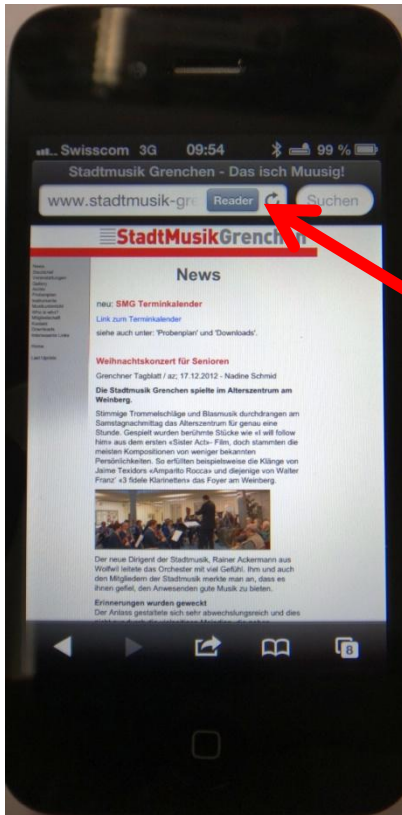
Swisscom 3G 09:54 99 %

Stadtmusik Grenchen - Das isch Muusig!

www.stadtmusik-gre Reader

Suchen

StadtMusikGrenchen

News

neu: SMG Terminkalender

Link zum Terminkalender

siehe auch unter: 'Probenplan' und 'Downloads'.

Weihnachtskonzert für Senioren

Grenchner Tagblatt / az; 17.12.2012 - Nadine Schmid

Die Stadtmusik Grenchen spielte im Alterszentrum am Weinberg.

Stimmige Trommelschläge und Blasmusik durchdrangen am Samstagnachmittag das Alterszentrum für genau eine Stunde. Gespielt wurden berühmte Stücke wie «I will follow him» aus dem ersten «Sister Act»- Film, doch stammten die meisten Kompositionen von weniger bekannten Persönlichkeiten. So erfüllten beispielsweise die Klänge von Jaime Texidors «Amparito Rocca» und diejenige von Walter Franz' «3 fidele Klarinetten» das Foyer am Weinberg.

Der neue Dirigent der Stadtmusik, Rainer Ackermann aus Wolfwil leitete das Orchester mit viel Gefühl. Ihm und auch den Mitgliedern der Stadtmusik merkte man an, dass es ihnen gefiel, den Anwesenden gute Musik zu bieten.

Erinnerungen wurden geweckt

Der Anlass gestaltete sich sehr abwechslungsreich und dies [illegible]

8